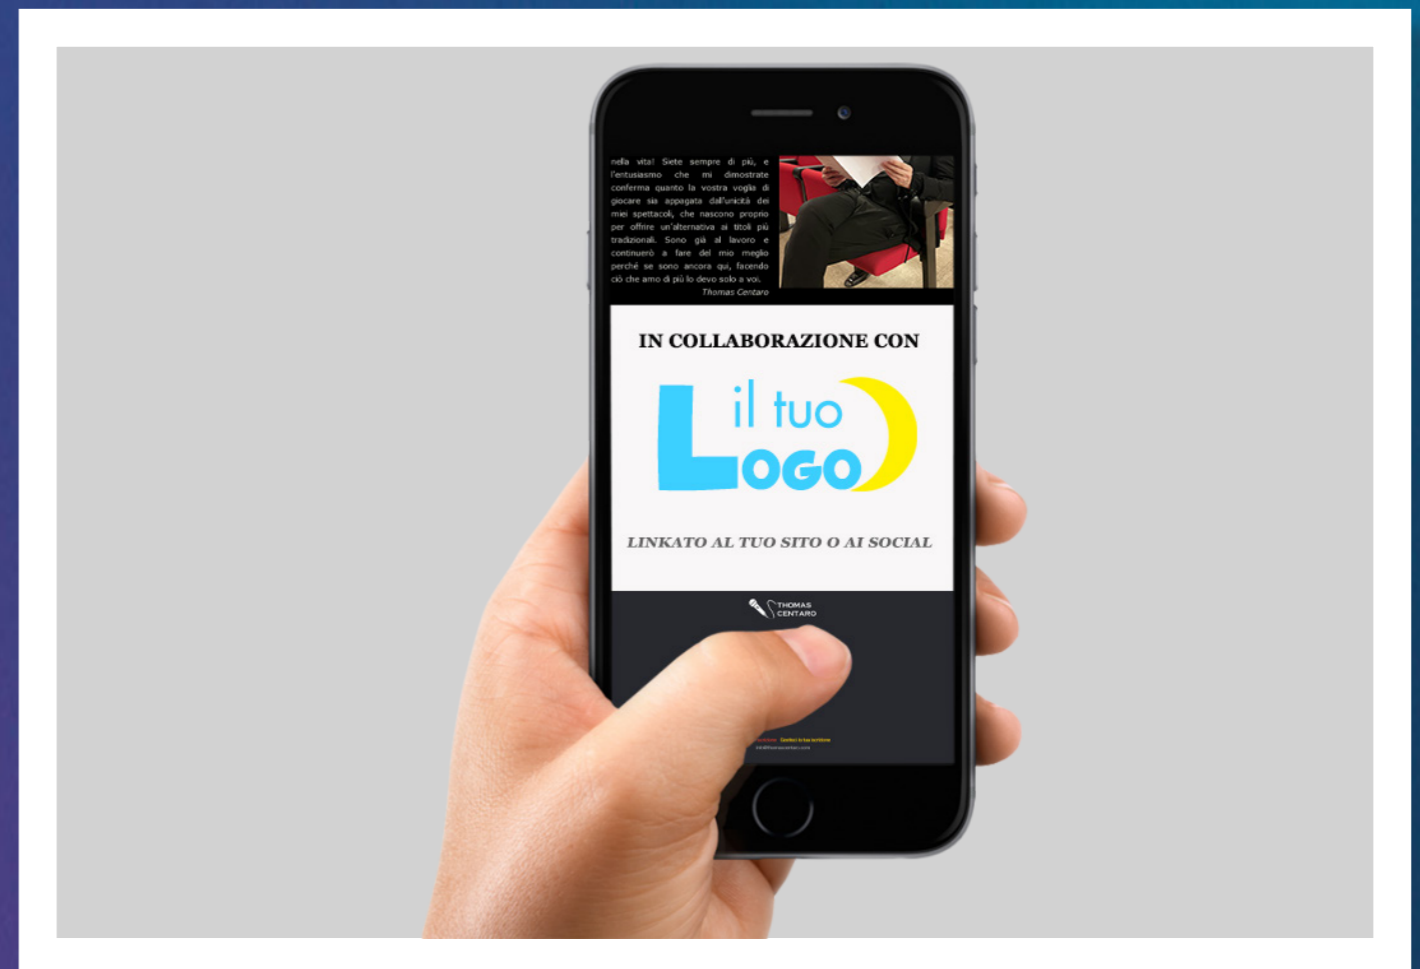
nella vita! Siete sempre di più, e l'entusiasmo che mi dimostrate conferma quanto la vostra voglia di giocare sia appagata dall'unicità dei miei spettacoli, che nascono proprio per offrire un'alternativa ai titoli più tradizionali. Sono già al lavoro e continuerò a fare del mio meglio perché se sono ancora qui, facendo ciò che amo di più lo devo solo a voi.

Thomas Centaro

IN COLLABORAZIONE CON

il tuo LOGO

LINKATO AL TUO SITO O AI SOCIAL

THOMAS CENTARO

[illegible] Gestisci la tua iscrizione
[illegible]